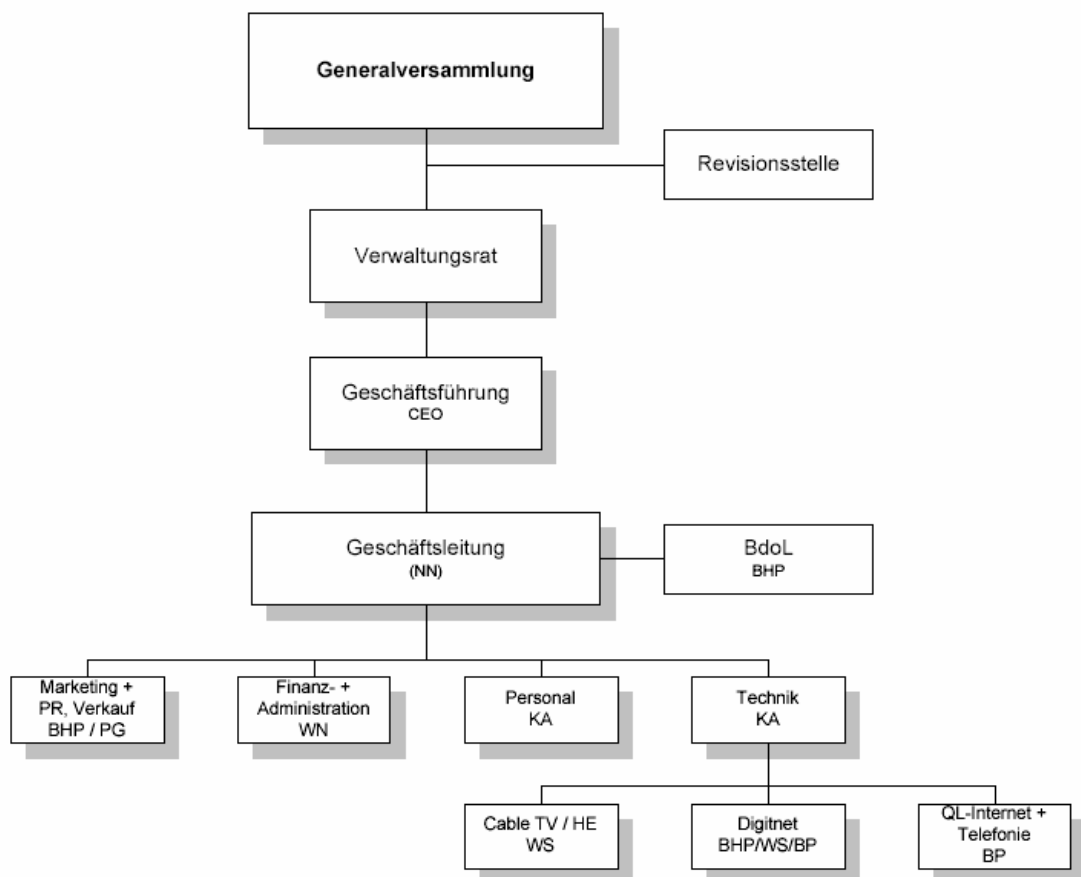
**Generalversammlung**

Revisionsstelle

Verwaltungsrat

Geschäftsführung
CEO

Geschäftsleitung
(NN)

BdoL
BHP

Marketing + PR, Verkauf
BHP / PG

Finanz- + Administration
WN

Personal
KA

Technik
KA

Cable TV / HE
WS

Digitnet
BHP/WS/BP

QL-Internet + Telefonie
BP